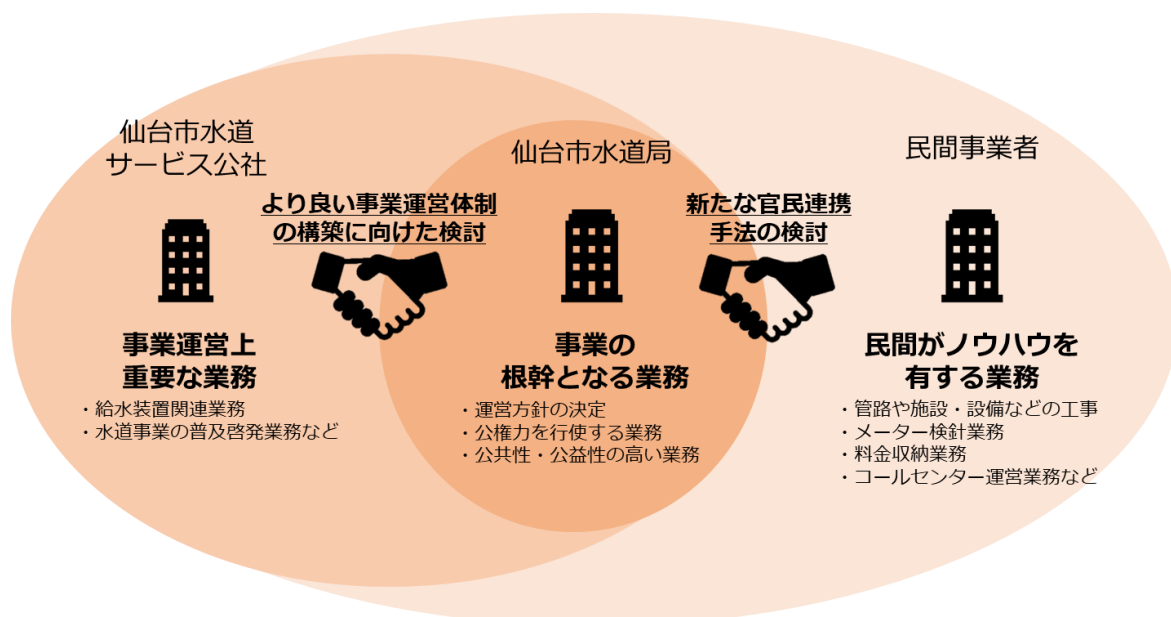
仙台市水道
サービス公社

仙台市水道局

民間事業者

より良い事業運営体制
の構築に向けた検討

新たな官民連携
手法の検討

事業運営上
重要な業務

・給水装置関連業務
・水道事業の普及啓発業務など

事業の
根幹となる業務

・運営方針の決定
・公権力を行使する業務
・公共性・公益性の高い業務

民間がノウハウを
有する業務

・管路や施設・設備などの工事
・メーター検針業務
・料金収納業務
・コールセンター運営業務など